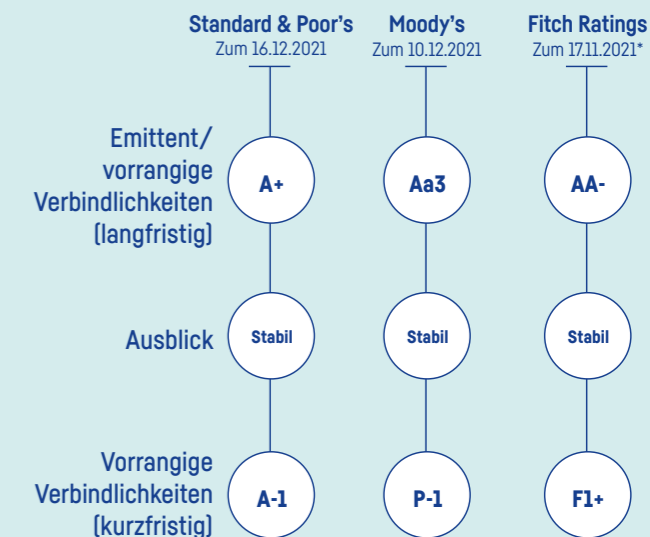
| | Standard & Poor's Zum 16.12.2021 | Moody's Zum 10.12.2021 | Fitch Ratings Zum 17.11.2021* |
|---|---|---|---|
| Emittent/ vorrangige Verbindlichkeiten (langfristig) | A+ | Aa3 | AA- |
| Ausblick | Stabil | Stabil | Stabil |
| Vorrangige Verbindlichkeiten (kurzfristig) | A-1 | P-1 | F1+ |